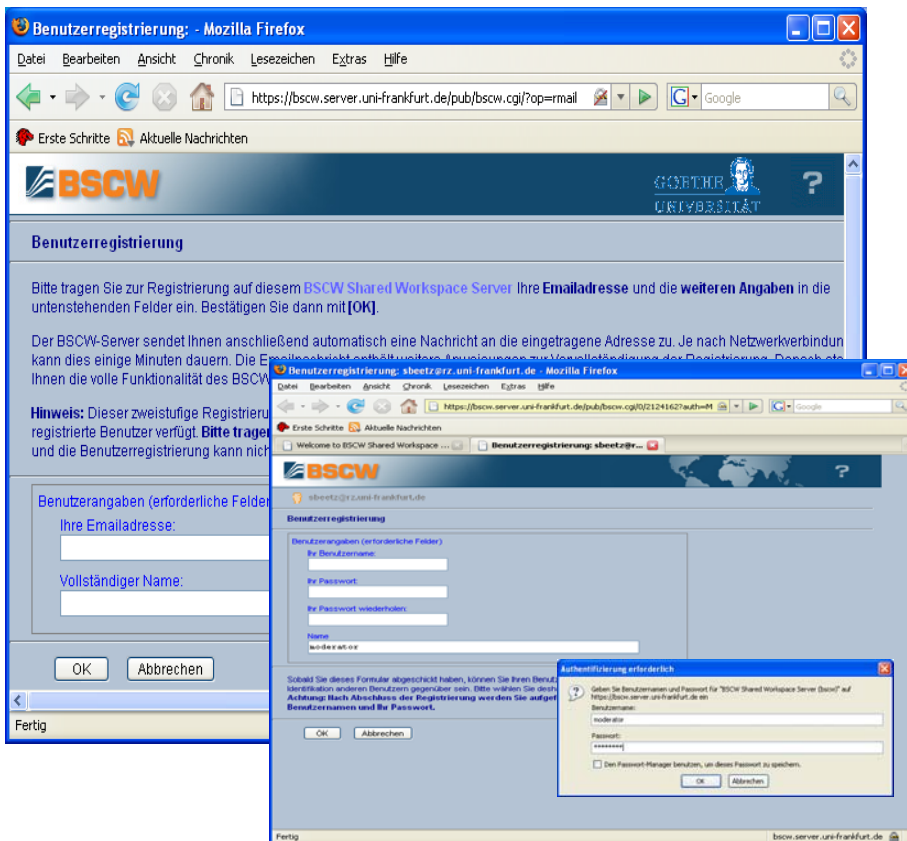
Benutzerregistrierung: - Mozilla Firefox

Datei Bearbeiten Ansicht Chronik Lesezeichen Extras Hilfe

https://bscw.server.uni-frankfurt.de/pub/bscw.cgi/?op=rmail

Google

Erste Schritte Aktuelle Nachrichten

BSCW

GOETHE UNIVERSITÄT

?

Benutzerregistrierung

Bitte tragen Sie zur Registrierung auf diesem BSCW Shared Workspace Server Ihre Emailadresse und die weiteren Angaben in die untenstehenden Felder ein. Bestätigen Sie dann mit [OK].

Der BSCW-Server sendet Ihnen anschließend automatisch eine Nachricht an die eingetragene Adresse zu. Je nach Netzwerkverbindun kann dies einige Minuten dauern. Die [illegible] Ihnen die volle Funktionalität des BSCW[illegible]

Hinweis: Dieser zweistufige Registrieru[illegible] registrierte Benutzer verfügt. Bitte trager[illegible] und die Benutzerregistrierung kann nich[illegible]

Benutzerangaben (erforderliche Felder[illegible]

Ihre Emailadresse:

Vollständiger Name:

OK Abbrechen

Fertig

Benutzerregistrierung: sbeetz@rz.uni-frankfurt.de - Mozilla Firefox

Datei Bearbeiten Ansicht Chronik Lesezeichen Extras Hilfe

https://bscw.server.uni-frankfurt.de/pub/bscw.cgi/0/2124162?auth=M

Google

Erste Schritte Aktuelle Nachrichten

Welcome to BSCW Shared Workspace ...

Benutzerregistrierung: sbeetz@r...

BSCW

?

sbeetz@rz.uni-frankfurt.de

Benutzerregistrierung

Benutzerangaben (erforderliche Felder)

Ihr Benutzername:

Ihr Passwort:

Ihr Passwort wiederholen:

Name

moderator

Sobald Sie dieses Formular abgeschickt haben, können Sie Ihren Benutz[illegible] Identifikation anderen Benutzern gegenüber sein. Bitte wählen Sie desh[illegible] Achtung: Nach Abschluss der Registrierung werden Sie aufgef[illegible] Benutzernamen und Ihr Passwort.

OK Abbrechen

Authentifizierung erforderlich

Geben Sie Benutzernamen und Passwort für "BSCW Shared Workspace Server (bscw)" auf https://bscw.server.uni-frankfurt.de ein

Benutzername:

moderator

Passwort:

••••••••

Den Passwort-Manager benutzen, um dieses Passwort zu speichern.

OK Abbrechen

Fertig

bscw.server.uni-frankfurt.de